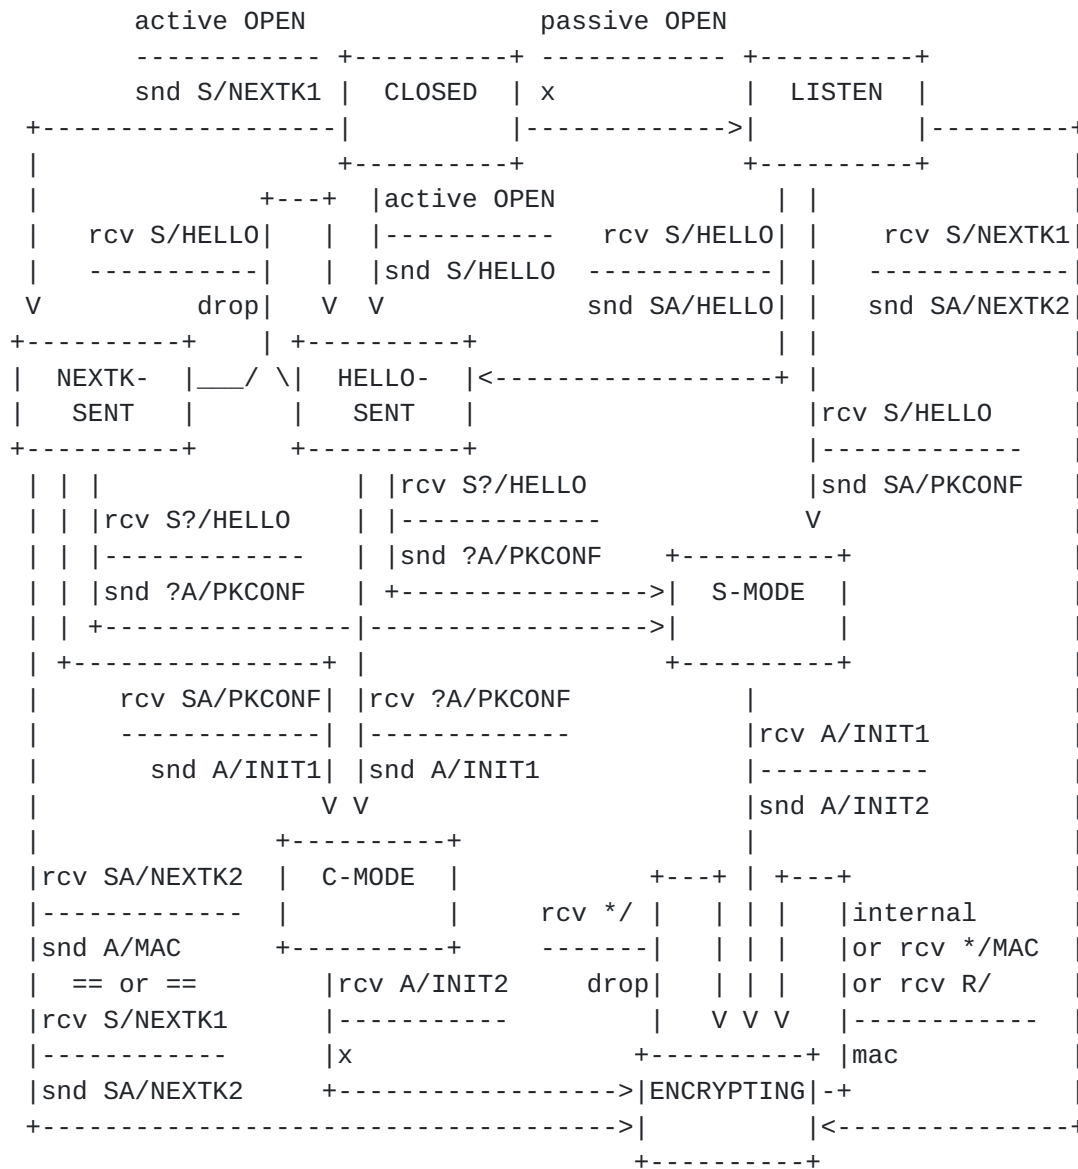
active OPEN passive OPEN
----------- +----------+ ----------- +----------+
snd S/NEXTK1 | CLOSED | x | LISTEN |
+------------------| |------------->| |---------+
| +----------+ +----------+ |
| +---+ |active OPEN | | |
| rcv S/HELLO| | |----------- rcv S/HELLO| | rcv S/NEXTK1|
| -----------| | |snd S/HELLO ------------| | ------------|
V drop| V V snd SA/HELLO| | snd SA/NEXTK2|
+----------+ | +----------+ | | |
| NEXTK- |___/ \| HELLO- |<------------------+ | |
| SENT | | SENT | |rcv S/HELLO |
+----------+ +----------+ |------------- |
| | | | |rcv S?/HELLO |snd SA/PKCONF |
| | |rcv S?/HELLO | |------------ V |
| | |------------ | |snd ?A/PKCONF +----------+ |
| | |snd ?A/PKCONF | +---------------->| S-MODE | |
| | +----------------|------------------>| | |
| +----------------+ | +----------+ |
| rcv SA/PKCONF| |rcv ?A/PKCONF | |
| ------------| |------------- |rcv A/INIT1 |
| snd A/INIT1| |snd A/INIT1 |----------- |
| V V |snd A/INIT2 |
| +----------+ | |
|rcv SA/NEXTK2 | C-MODE | +---+ | +---+ |
|------------- | | rcv */ | | | | |internal |
|snd A/MAC +----------+ -------| | | | |or rcv */MAC |
| == or == |rcv A/INIT2 drop| | | | |or rcv R/ |
|rcv S/NEXTK1 |----------- | V V V |------------ |
|------------ |x +----------+ |mac |
|snd SA/NEXTK2 +------------------->|ENCRYPTING|-+ |
+------------------------------------>| |<----------------+
+----------+